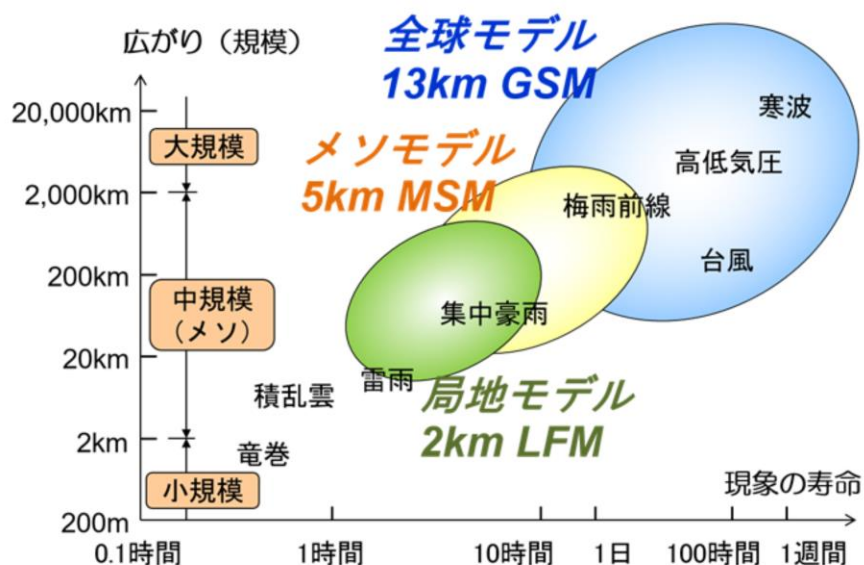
広がり（規模）

全球モデル
13km GSM

メソモデル
5km MSM

局地モデル
2km LFM

20,000km
2,000km
200km
20km
2km
200m

大規模
中規模
（メソ）
小規模

寒波
高低気圧
梅雨前線
台風
集中豪雨
雷雨
積乱雲
竜巻

現象の寿命

0.1時間
1時間
10時間
1日
100時間
1週間